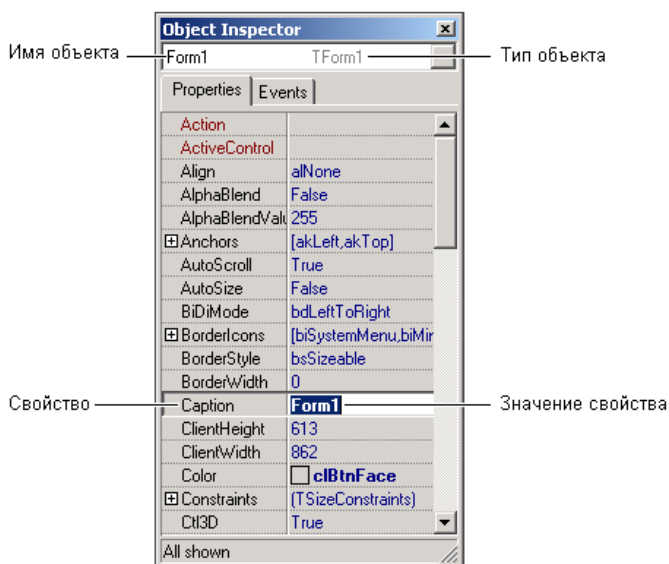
Object Inspector

Имя объекта — Form1 TForm1 — Тип объекта

Properties | Events

| | |
|---|---|
| Action | |
| ActiveControl | |
| Align | alNone |
| AlphaBlend | False |
| AlphaBlendValu | 255 |
| ⊞Anchors | [akLeft,akTop] |
| AutoScroll | True |
| AutoSize | False |
| BiDiMode | bdLeftToRight |
| ⊞BorderIcons | [biSystemMenu,biMir |
| BorderStyle | bsSizeable |
| BorderWidth | 0 |
| Caption | Form1 |
| ClientHeight | 613 |
| ClientWidth | 862 |
| Color | clBtnFace |
| ⊞Constraints | (TSizeConstraints) |
| Ctl3D | True |

Свойство — Значение свойства

All shown